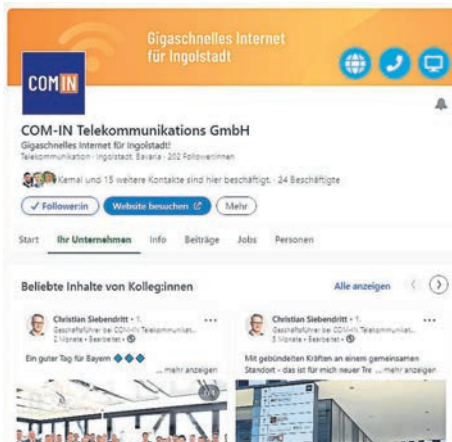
Gigaschnelles Internet für Ingolstadt

COMIN

COM-IN Telekommunikations GmbH
Gigaschnelles Internet für Ingolstadt!
Telekommunikation · Ingolstadt, Bavaria · 202 Follower:innen

Kemal und 15 weitere Kontakte sind hier beschäftigt. · 24 Beschäftigte

✓ Follower:in Website besuchen Mehr

Start Ihr Unternehmen Info Beiträge Jobs Personen

Beliebte Inhalte von Kolleg:innen Alle anzeigen

Christian Siebendritt • 1.
Geschäftsführer bei COM-IN Telekommunikat...
2 Monate • Bearbeitet •
...
Ein guter Tag für Bayern ◆◆◆
... mehr anzeigen

Christian Siebendritt • 1.
Geschäftsführer bei COM-IN Telekommunikat...
3 Monate • Bearbeitet •
...
Mit gebündelten Kräften an einem gemeinsamen Standort - das ist für mich neuer Tre ... mehr anzeigen